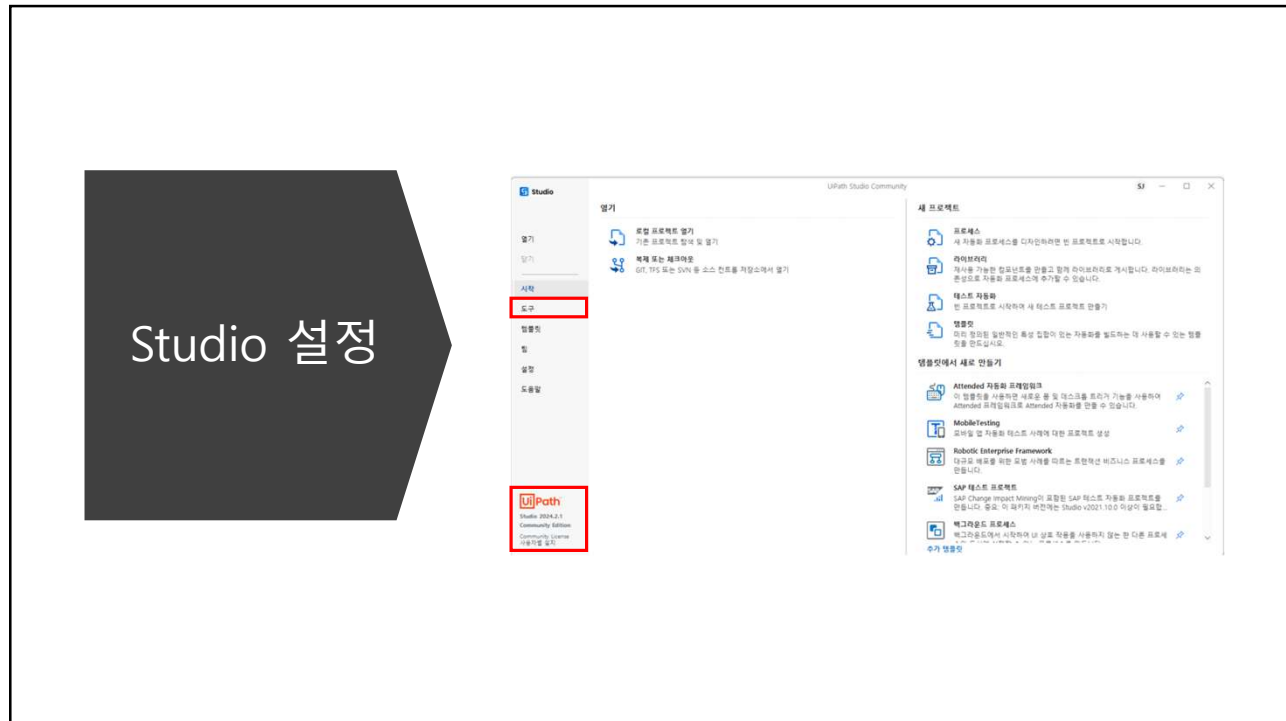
Studio 설정

Studio

UiPath Studio Community

SJ

열기

닫기

시작

도구

템플릿

팀

설정

도움말

UiPath
Studio 2024.2.1
Community Edition
Community License
사용자별 설치

열기

로컬 프로젝트 열기
기존 프로젝트 탐색 및 열기

복제 또는 체크아웃
GIT, TFS 또는 SVN 등 소스 컨트롤 저장소에서 열기

새 프로젝트

프로세스
새 자동화 프로세스를 디자인하려면 빈 프로젝트로 시작합니다.

라이브러리
재사용 가능한 컴포넌트를 만들고 함께 라이브러리로 게시합니다. 라이브러리는 의존성으로 자동화 프로세스에 추가할 수 있습니다.

테스트 자동화
빈 프로젝트로 시작하여 새 테스트 프로젝트 만들기

템플릿
미리 정의된 일반적인 특성 집합이 있는 자동화를 빌드하는 데 사용할 수 있는 템플릿을 만드십시오.

템플릿에서 새로 만들기

Attended 자동화 프레임워크
이 템플릿을 사용하면 새로운 용 및 데스크톱 트리거 기능을 사용하여 Attended 프레임워크로 Attended 자동화를 만들 수 있습니다.

MobileTesting
모바일 앱 자동화 테스트 사례에 대한 프로젝트 생성

Robotic Enterprise Framework
대규모 배포를 위한 모범 사례를 따르는 트랜잭션 비즈니스 프로세스를 만듭니다.

SAP 테스트 프로젝트
SAP Change Impact Mining이 포함된 SAP 테스트 자동화 프로젝트를 만듭니다. 중요: 이 패키지 버전에는 Studio v2021.10.0 이상이 필요합...

백그라운드 프로세스
백그라운드에서 시작하여 UI 상호 작용을 사용하지 않는 한 다른 프로세 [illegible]

추가 템플릿